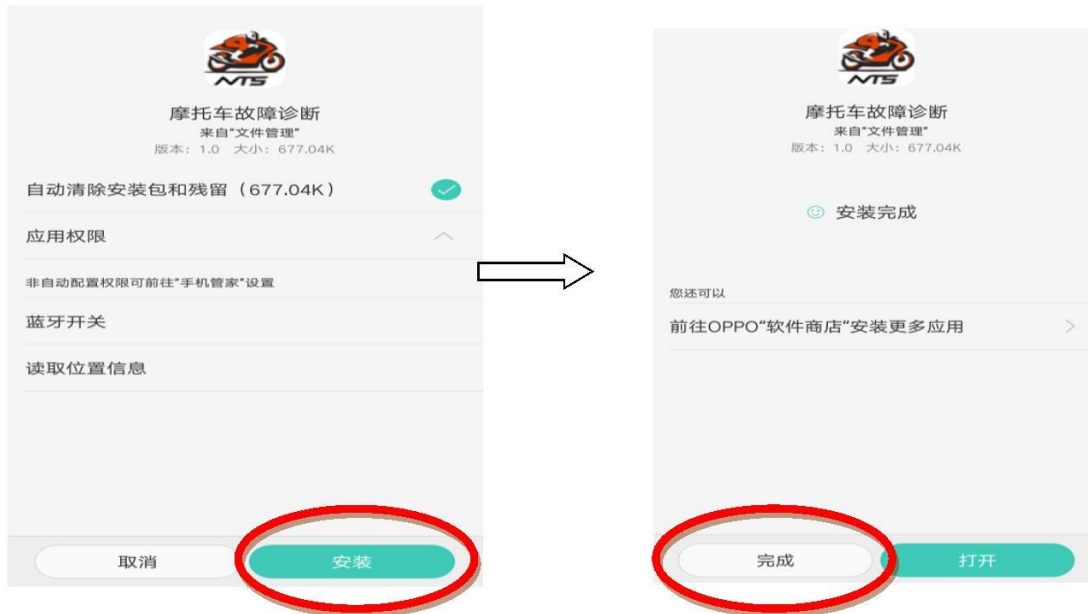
NTS

摩托车故障诊断
来自"文件管理"
版本：1.0 大小：677.04K

自动清除安装包和残留（677.04K）

应用权限

非自动配置权限可前往"手机管家"设置

蓝牙开关

读取位置信息

取消

安装

NTS

摩托车故障诊断
来自"文件管理"
版本：1.0 大小：677.04K

安装完成

您还可以

前往OPPO"软件商店"安装更多应用

完成

打开